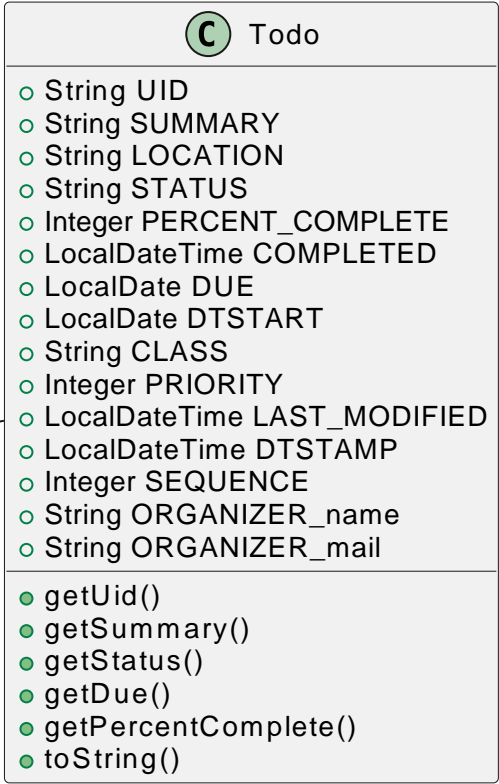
C Todo

String UID
String SUMMARY
String LOCATION
String STATUS
Integer PERCENT_COMPLETE
LocalDateTime COMPLETED
LocalDate DUE
LocalDate DTSTART
String CLASS
Integer PRIORITY
LocalDateTime LAST_MODIFIED
LocalDateTime DTSTAMP
Integer SEQUENCE
String ORGANIZER_name
String ORGANIZER_mail

getUid()
getSummary()
getStatus()
getDue()
getPercentComplete()
toString()